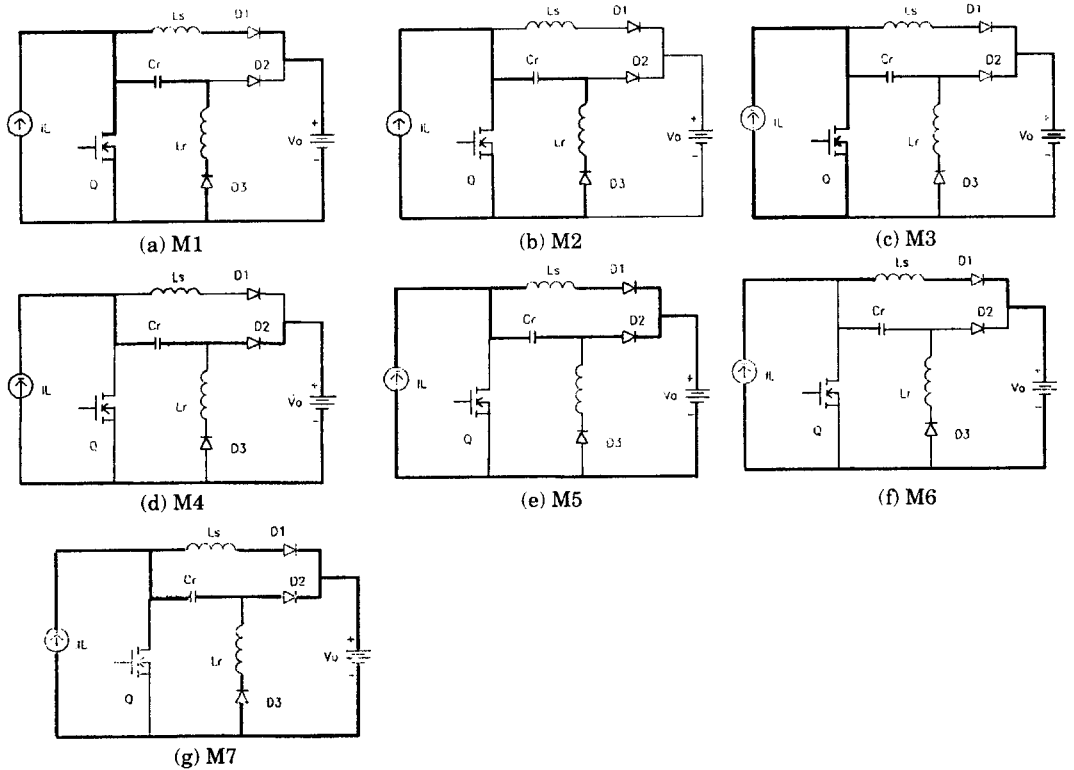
Ls D1 Cr D2 iL Q Lr D3 Vo + -
(a) M1

Ls D1 Cr D2 iL Q Lr D3 Vo + -
(b) M2

Ls D1 Cr D2 iL Q Lr D3 Vo + -
(c) M3

Ls D1 Cr D2 iL Q Lr D3 Vo + -
(d) M4

Ls D1 Cr D2 iL Q Lr D3 Vo + -
(e) M5

Ls D1 Cr D2 iL Q Lr D3 Vo + -
(f) M6

Ls D1 Cr D2 iL Q Lr D3 Vo + -
(g) M7